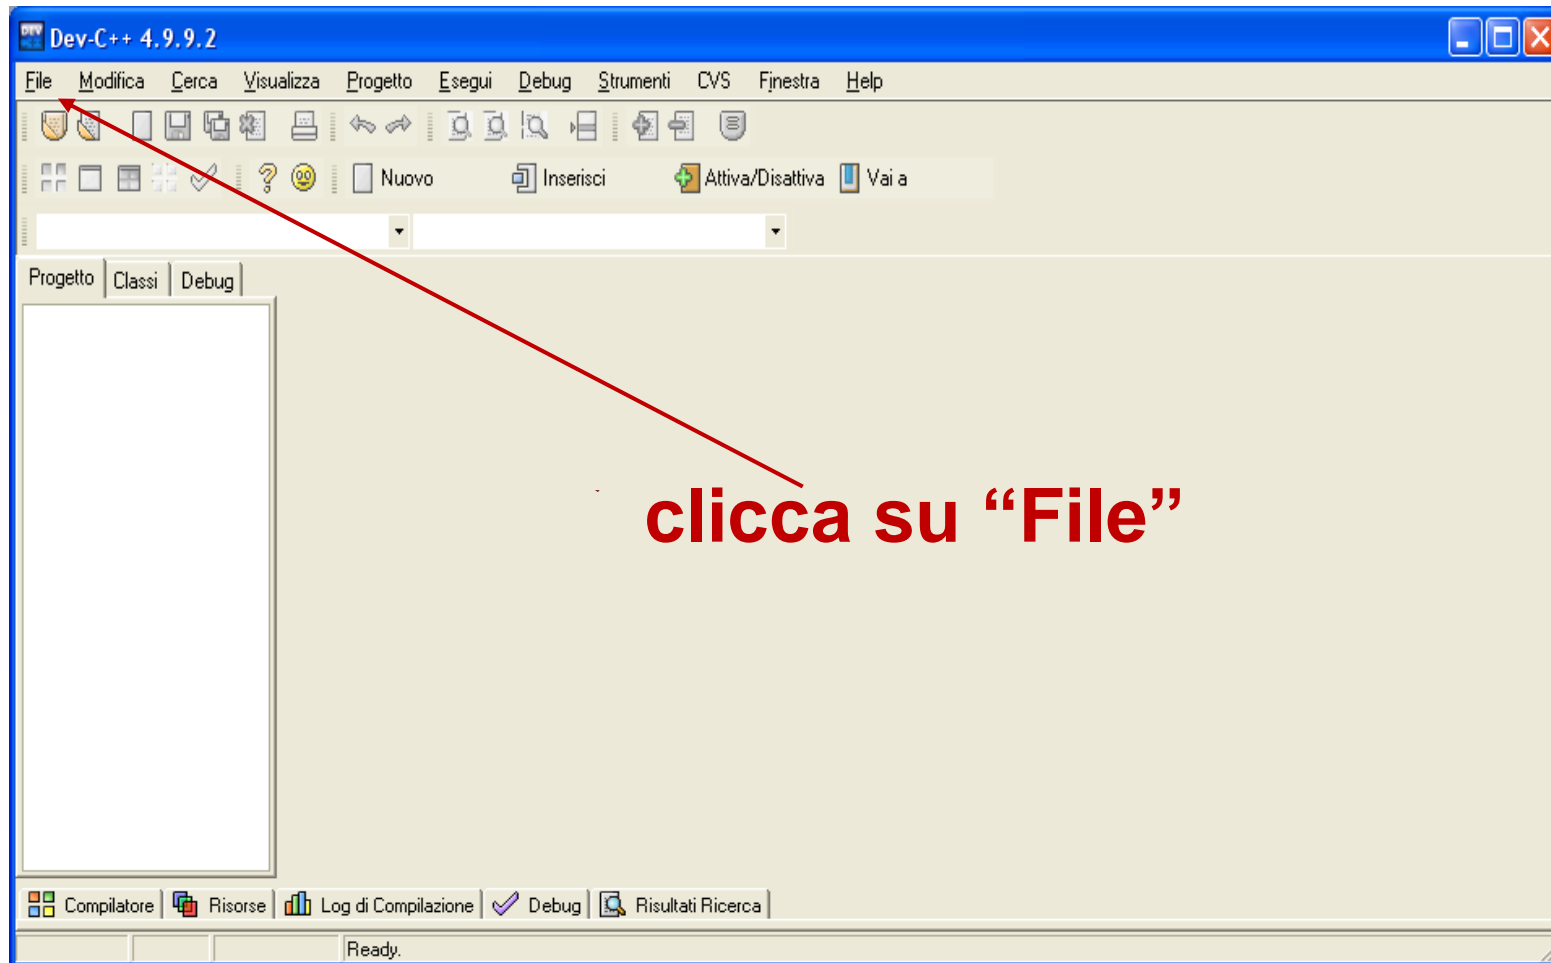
Dev-C++ 4.9.9.2

File Modifica Cerca Visualizza Progetto Esegui Debug Strumenti CVS Finestra Help

Nuovo Inserisci Attiva/Disattiva Vai a

Progetto Classi Debug

clicca su “File”

Compilatore Risorse Log di Compilazione Debug Risultati Ricerca

Ready.